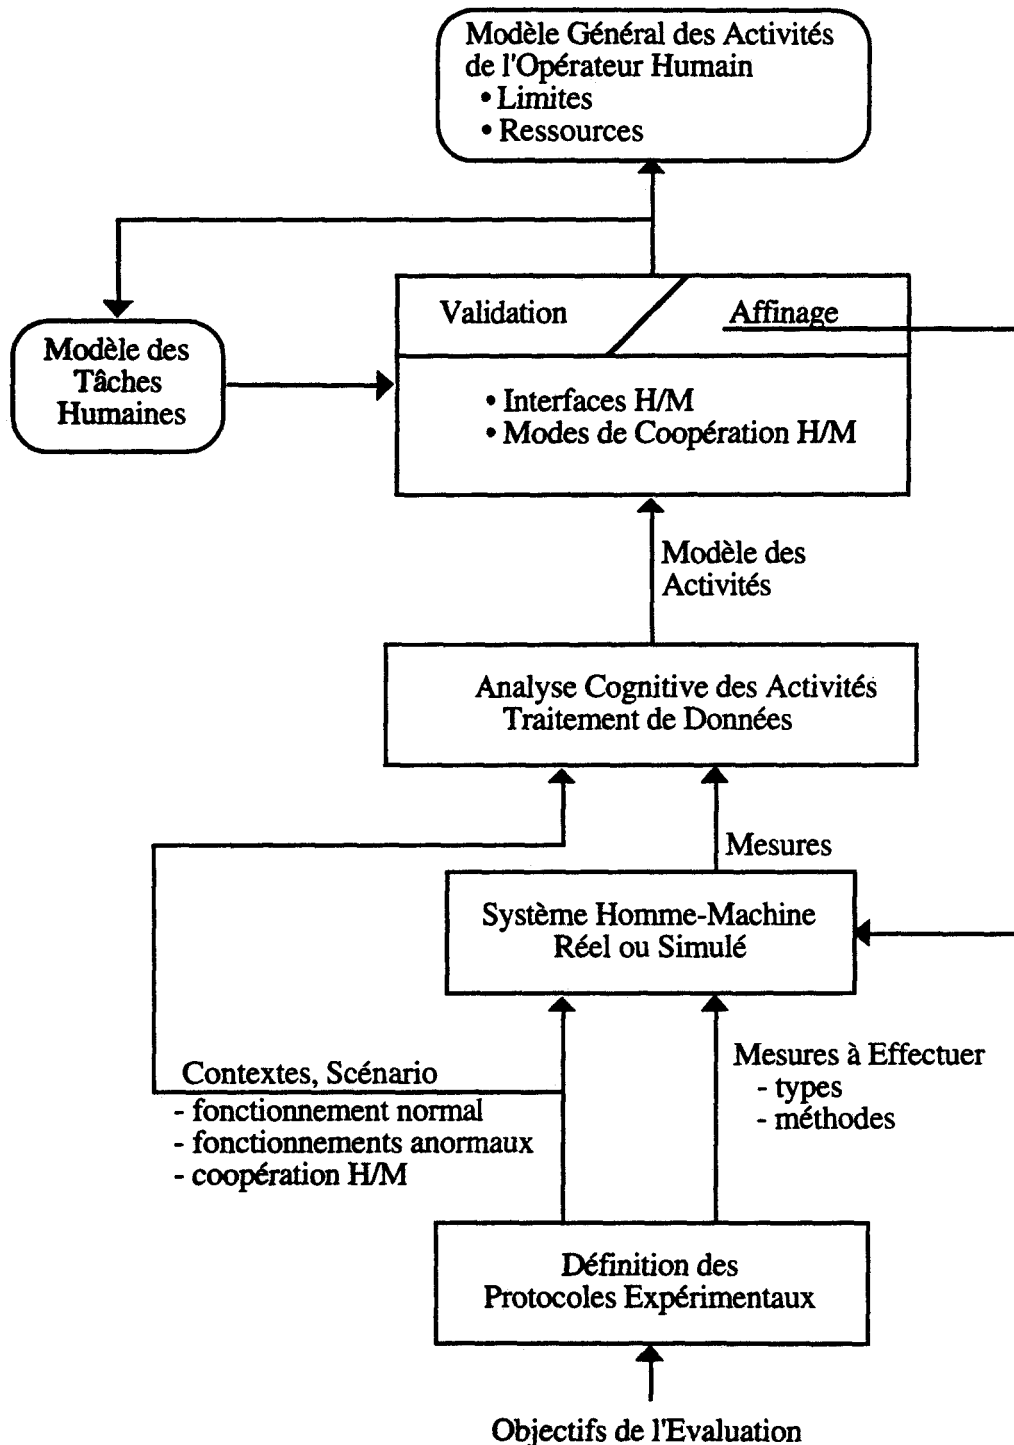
Modèle Général des Activités de l'Opérateur Humain
• Limites
• Ressources

Validation

Affinage

Modèle des Tâches Humaines

• Interfaces H/M
• Modes de Coopération H/M

Modèle des Activités

Analyse Cognitive des Activités
Traitement de Données

Mesures

Système Homme-Machine
Réel ou Simulé

Contextes, Scénario
- fonctionnement normal
- fonctionnements anormaux
- coopération H/M

Mesures à Effectuer
- types
- méthodes

Définition des Protocoles Expérimentaux

Objectifs de l'Evaluation